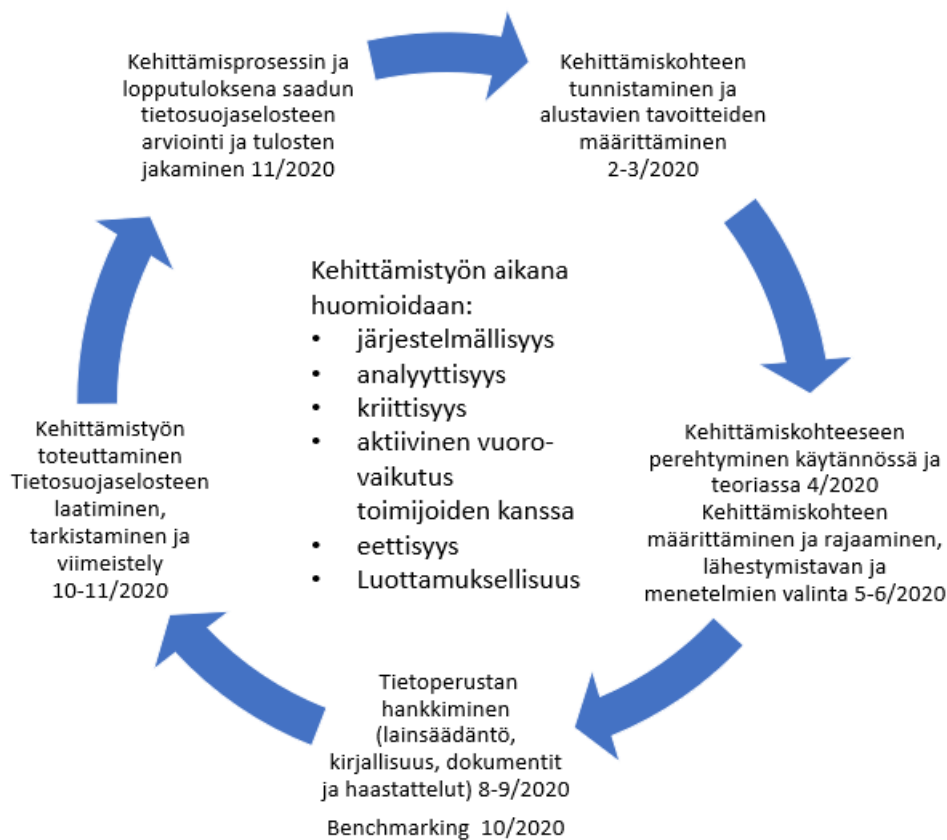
Kehittämisprosessin ja lopputuloksena saadun tietosuojaselosteen arviointi ja tulosten jakaminen 11/2020

Kehittämiskohteen tunnistaminen ja alustavien tavoitteiden määrittäminen 2-3/2020

Kehittämistyön aikana huomioidaan:
• järjestelmällisyys
• analyyttisyys
• kriittisyys
• aktiivinen vuoro-vaikutus toimijoiden kanssa
• eettisyys
• Luottamuksellisuus

Kehittämistyön toteuttaminen Tietosuojaselosteen laatiminen, tarkistaminen ja viimeistely 10-11/2020

Kehittämiskohteeseen perehtyminen käytännössä ja teoriassa 4/2020
Kehittämiskohteen määrittäminen ja rajaaminen, lähestymistavan ja menetelmien valinta 5-6/2020

Tietoperustan hankkiminen (lainsäädäntö, kirjallisuus, dokumentit ja haastattelut) 8-9/2020

Benchmarking 10/2020